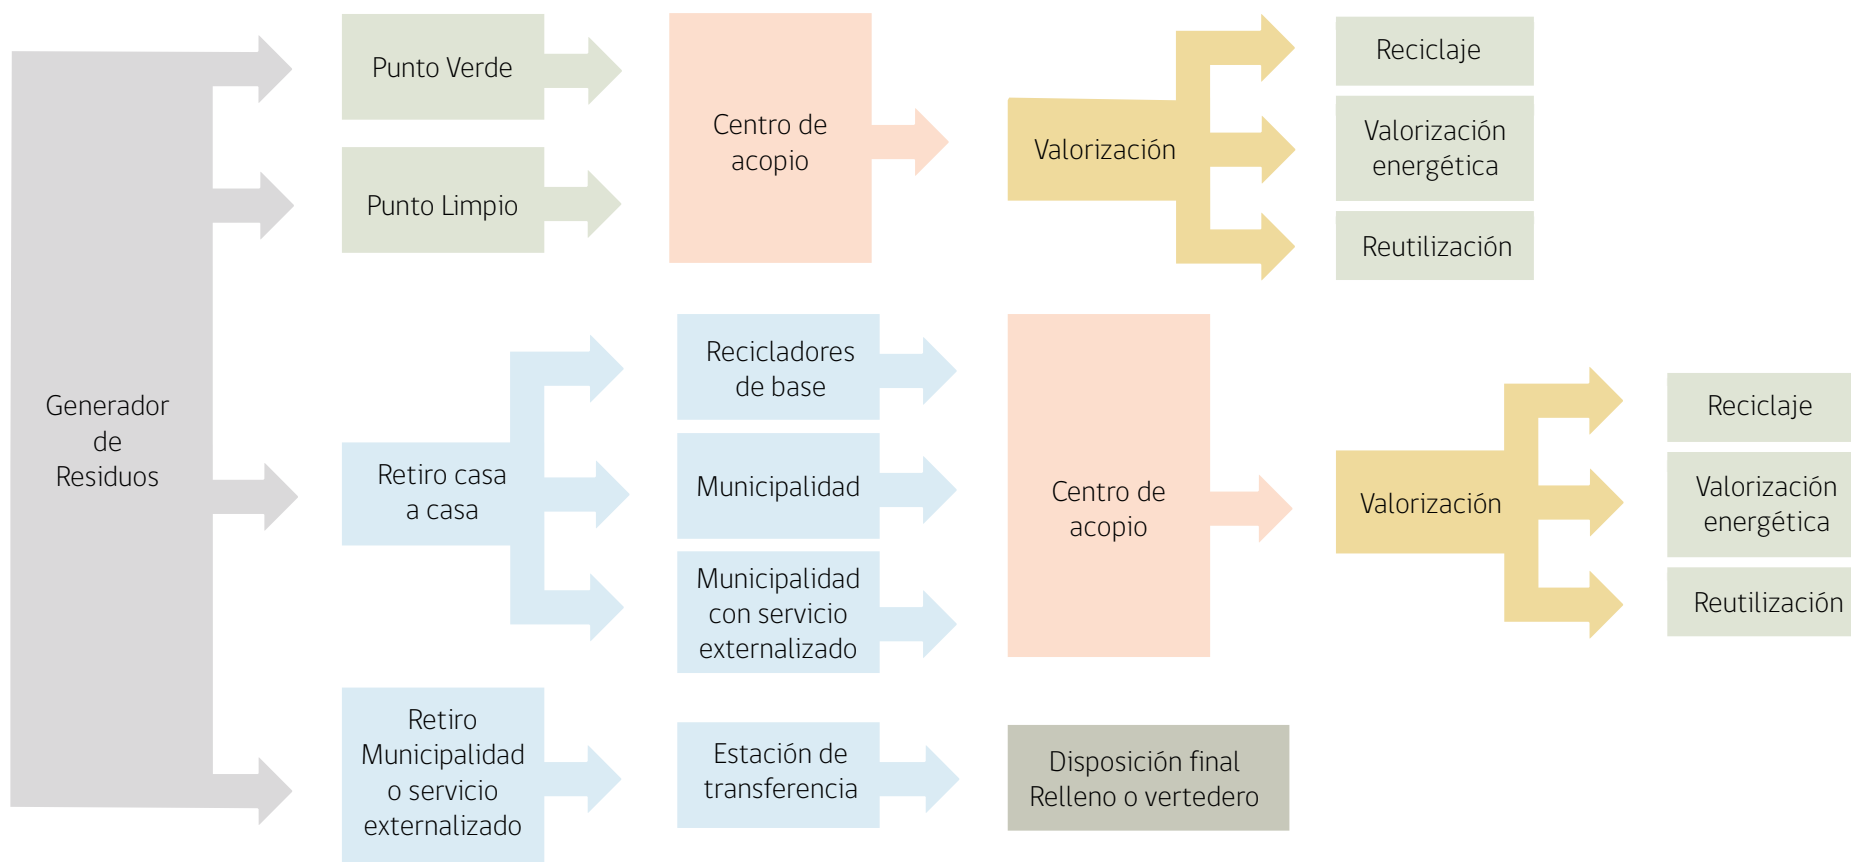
Generador de Residuos

Punto Verde

Punto Limpio

Centro de acopio

Valorización

Reciclaje

Valorización energética

Reutilización

Retiro casa a casa

Recicladores de base

Municipalidad

Municipalidad con servicio externalizado

Centro de acopio

Valorización

Reciclaje

Valorización energética

Reutilización

Retiro Municipalidad o servicio externalizado

Estación de transferencia

Disposición final Relleno o vertedero